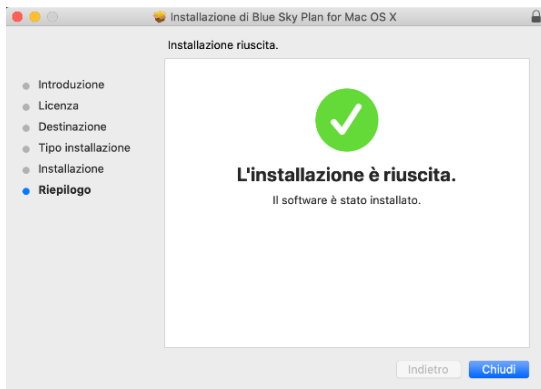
Installazione di Blue Sky Plan for Mac OS X

Installazione riuscita.

Introduzione
Licenza
Destinazione
Tipo installazione
Installazione
Riepilogo

L'installazione è riuscita.

Il software è stato installato.

Indietro
Chiudi